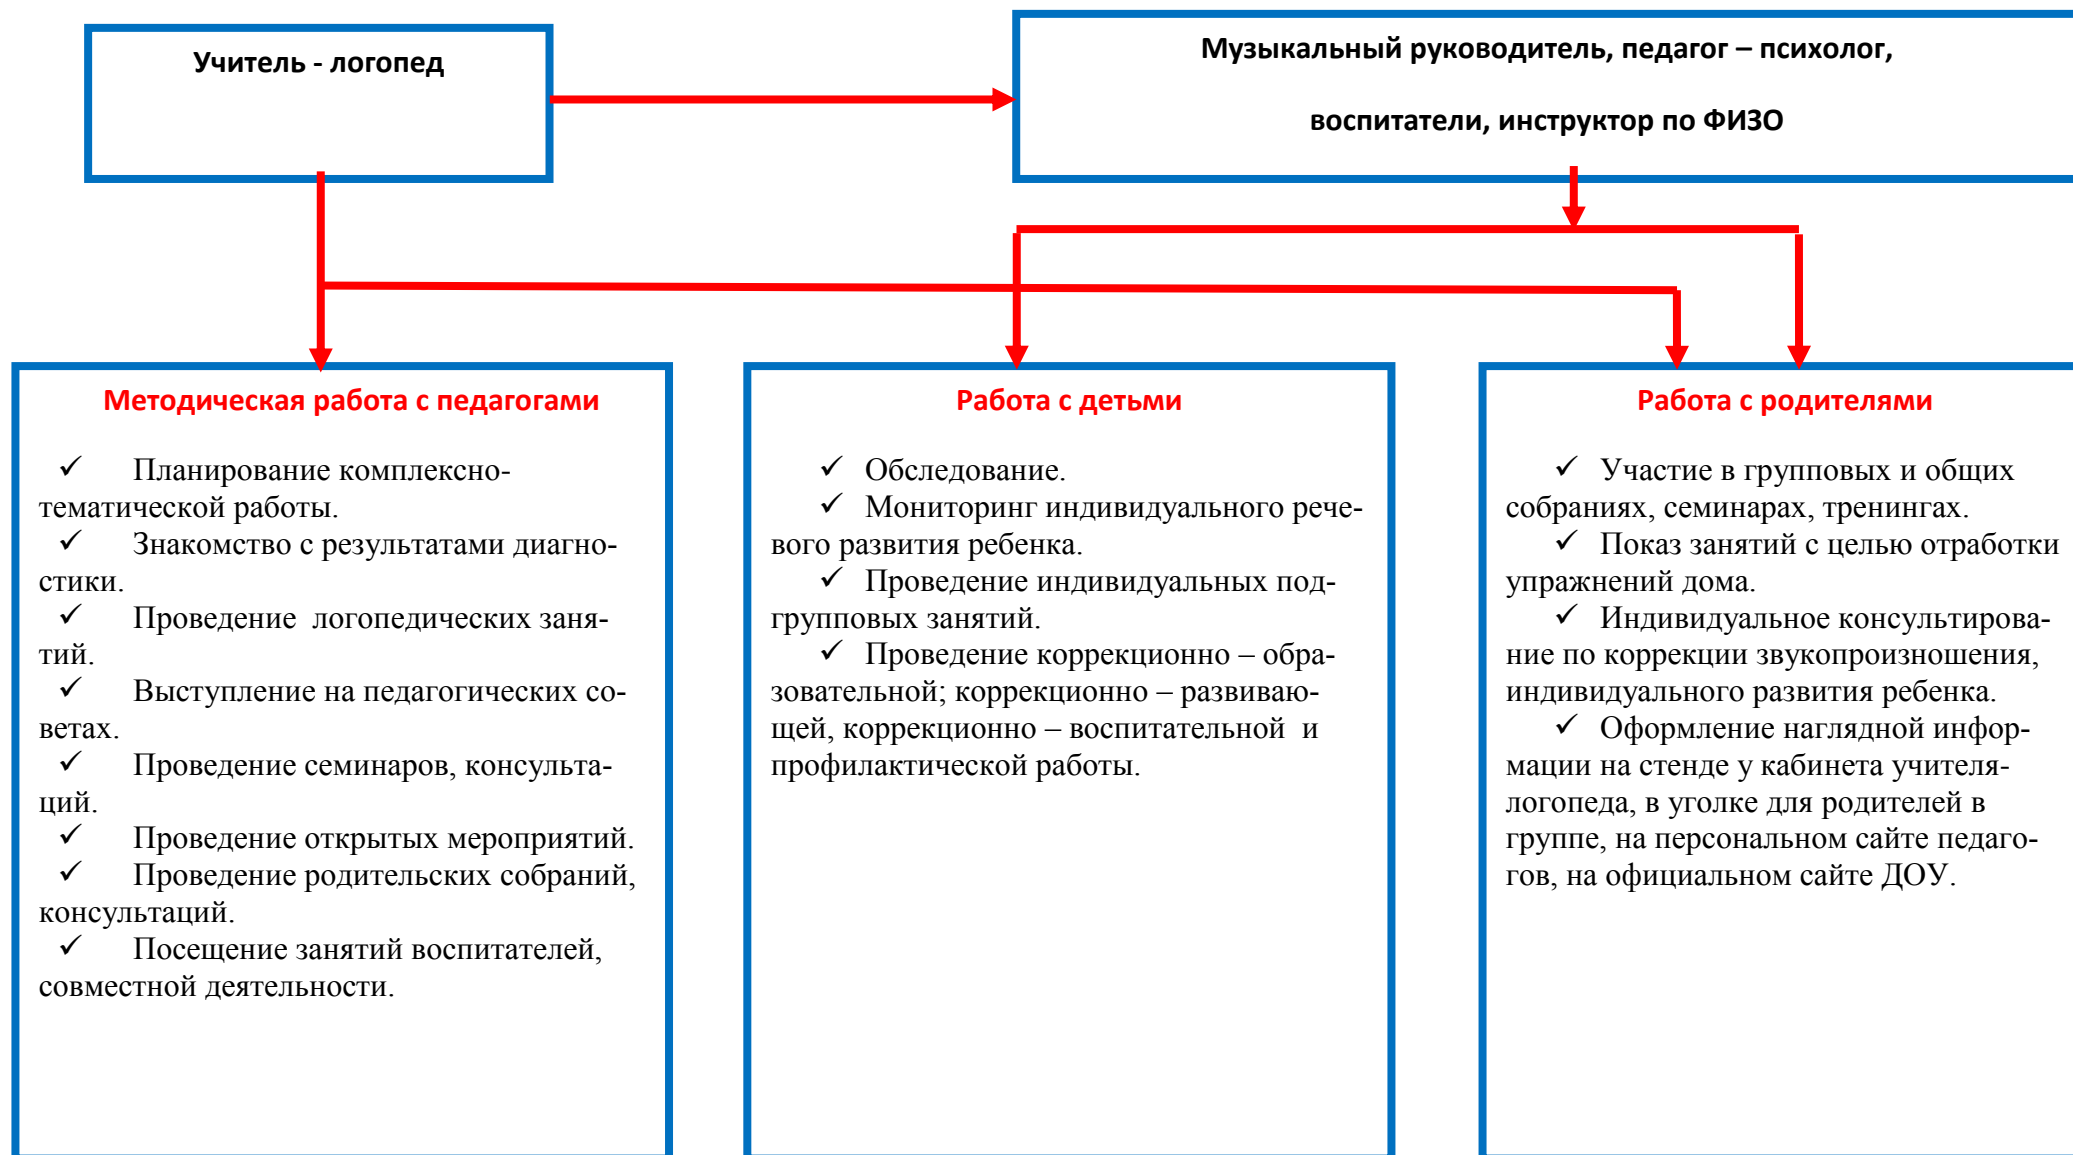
Учитель - логопед

Музыкальный руководитель, педагог – психолог,

воспитатели, инструктор по ФИЗО

Методическая работа с педагогами

✓ Планирование комплексно-тематической работы.
✓ Знакомство с результатами диагностики.
✓ Проведение логопедических занятий.
✓ Выступление на педагогических советах.
✓ Проведение семинаров, консультаций.
✓ Проведение открытых мероприятий.
✓ Проведение родительских собраний, консультаций.
✓ Посещение занятий воспитателей, совместной деятельности.

Работа с детьми

✓ Обследование.
✓ Мониторинг индивидуального речевого развития ребенка.
✓ Проведение индивидуальных подгрупповых занятий.
✓ Проведение коррекционно – образовательной; коррекционно – развивающей, коррекционно – воспитательной и профилактической работы.

Работа с родителями

✓ Участие в групповых и общих собраниях, семинарах, тренингах.
✓ Показ занятий с целью отработки упражнений дома.
✓ Индивидуальное консультирование по коррекции звукопроизношения, индивидуального развития ребенка.
✓ Оформление наглядной информации на стенде у кабинета учителя-логопеда, в уголке для родителей в группе, на персональном сайте педагогов, на официальном сайте ДОУ.